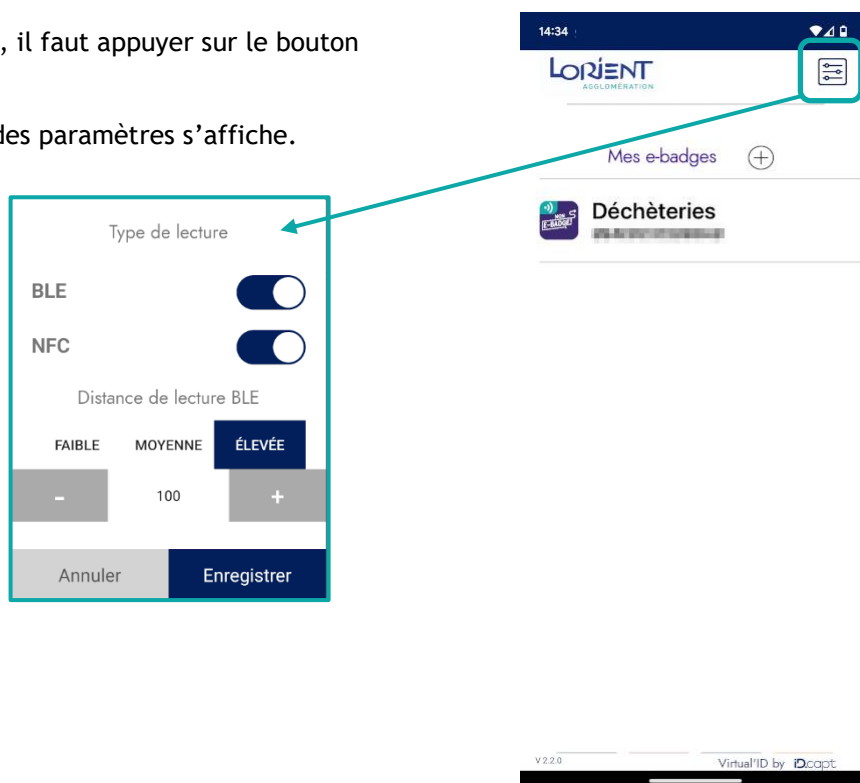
, il faut appuyer sur le bouton

des paramètres s'affiche.

Type de lecture

BLE

NFC

Distance de lecture BLE

FAIBLE MOYENNE ÉLEVÉE

- 100 +

Annuler Enregistrer

14:34

LORIENT
AGGLOMÉRATION

Mes e-badges

Déchèteries
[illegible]

V 2.2.0

Virtual'ID by iD.capt